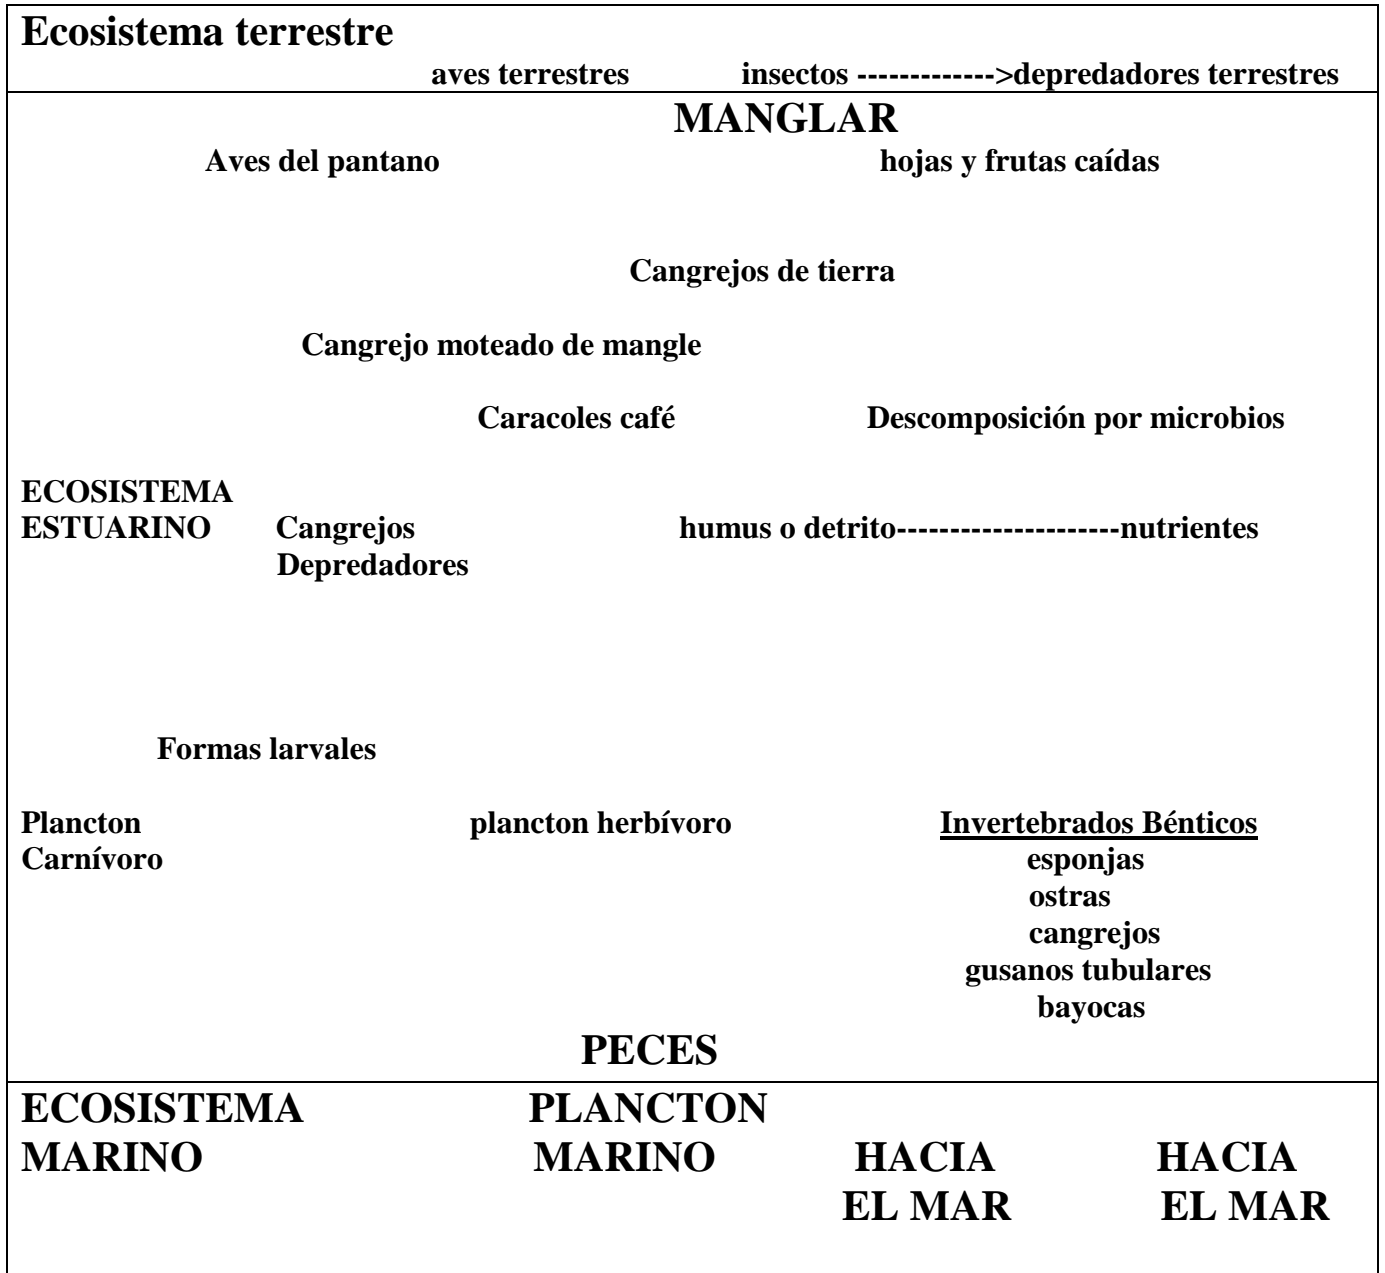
Ecosistema terrestre

aves terrestres insectos ------------->depredadores terrestres

MANGLAR

Aves del pantano hojas y frutas caídas

Cangrejos de tierra

Cangrejo moteado de mangle

Caracoles café Descomposición por microbios

ECOSISTEMA ESTUARINO Cangrejos Depredadores humus o detrito---------------------nutrientes

Formas larvales

Plancton Carnívoro plancton herbívoro Invertebrados Bénticos esponjas ostras cangrejos gusanos tubulares bayocas

PECES

ECOSISTEMA MARINO PLANCTON MARINO HACIA EL MAR HACIA EL MAR